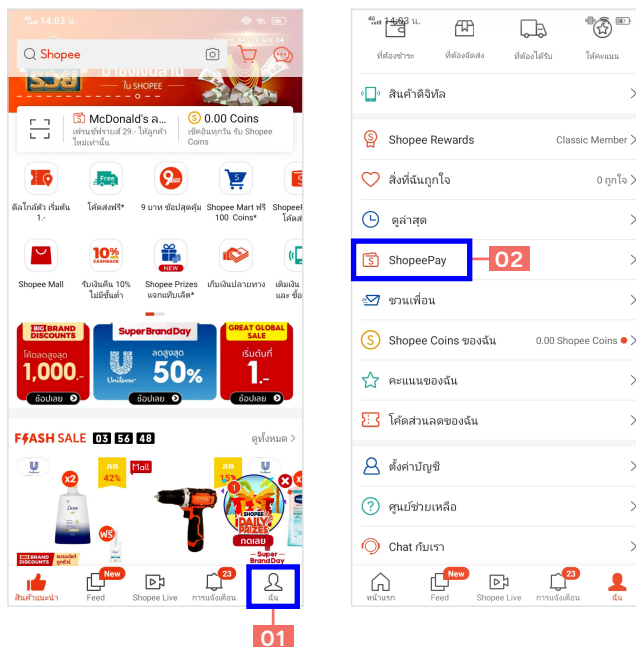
14:03 น.

Shopee

ใน SHOPEE

McDonald's a...
เฟรนช์ฟรายส์ 29.- ให้ลูกค้าใหม่เท่านั้น

0.00 Coins
เช็คอินทุกวัน รับ Shopee Coins

ดีลโกล์ด้ เริ่มต้น 1.-
โค้ดส่งฟรี*
9 บาท ช้อปสุดคุ้ม
Shopee Mart ฟรี 100 Coins*
ShopeePay โค้ดส่วน

Shopee Mall
รับเงินคืน 10% ไม่มีขั้นต่ำ
Shopee Prizes แจกแพ็บเล็ต*
เก็บเงินปลายทาง
เติมเงิน และ ซื้อ

BIG BRAND DISCOUNTS
โค้ดลดสูงสุด
1,000.-
ช้อปเลย

Super Brand Day
Unilever
ลดสูงสุด
50%
ช้อปเลย

GREAT GLOBAL SALE
เริ่มต้นที่
1.-
ช้อปเลย

FLASH SALE 03 56 48
ดูทั้งหมด >

ลด 42%
Mall
x2
Dove
ฟรี
ลด 15%
SHOPEE DAILY PRIZES
กดเลย
Super Brand Day
BRAND DISCOUNTS

สินค้าแนะนำ
New
Feed
Shopee Live
23
การแจ้งเตือน
ฉัน

01

14:03 น.
ที่ต้องชำระ
ที่ต้องจัดส่ง
ที่ต้องได้รับ
ให้คะแนน

สินค้าดิจิทัล

Shopee Rewards
Classic Member

สิ่งที่ฉันถูกใจ
0 ถูกใจ

ดูล่าสุด

ShopeePay

02

ชวนเพื่อน

Shopee Coins ของฉัน
0.00 Shopee Coins

คะแนนของฉัน

โค้ดส่วนลดของฉัน

ตั้งค่าบัญชี

ศูนย์ช่วยเหลือ

Chat กับเรา

หน้าแรก
New
Feed
Shopee Live
23
การแจ้งเตือน
ฉัน